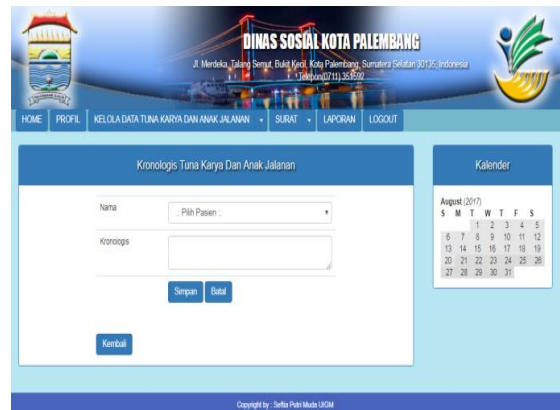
DINAS SOSIAL KOTA PALEMBANG

Jl. Merdeka, Talang Semut, Bukit Kecil, Kota Palembang, Sumatera Selatan 30135, Indonesia Telepon:(0711) 351592

HOME PROFIL KELOLA DATA TUNA KARYA DAN ANAK JALANAN SURAT LAPORAN LOGOUT

Kronologis Tuna Karya Dan Anak Jalanan

Nama .: Pilih Pasien :.

Kronologis

Simpan Batal

Kembali

Kalender

August (2017)

| S | M | T | W | T | F | S |
|---|---|---|---|---|---|---|
| | | 1 | 2 | 3 | 4 | 5 |
| 6 | 7 | 8 | 9 | 10 | 11 | 12 |
| 13 | 14 | 15 | 16 | 17 | 18 | 19 |
| 20 | 21 | 22 | 23 | 24 | 25 | 26 |
| 27 | 28 | 29 | 30 | 31 | | |

Copyright by : Sefria Putri Muda UIGM